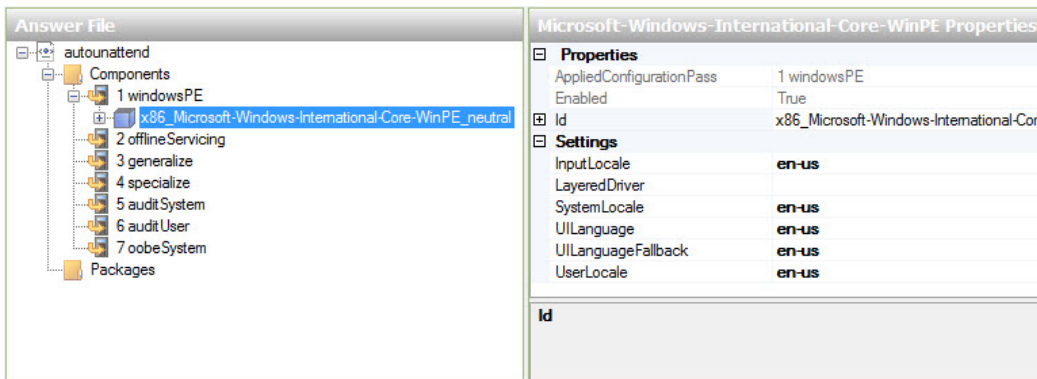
Answer File

autounattend
Components
1 windowsPE
x86_Microsoft-Windows-International-Core-WinPE_neutral
2 offlineServicing
3 generalize
4 specialize
5 auditSystem
6 auditUser
7 oobeSystem
Packages

Microsoft-Windows-International-Core-WinPE Properties

| | |
|---|---|
| Properties | |
| AppliedConfigurationPass | 1 windowsPE |
| Enabled | True |
| Id | x86_Microsoft-Windows-International-Cor |
| Settings | |
| InputLocale | en-us |
| LayeredDriver | |
| SystemLocale | en-us |
| UILanguage | en-us |
| UILanguageFallback | en-us |
| UserLocale | en-us |

Id